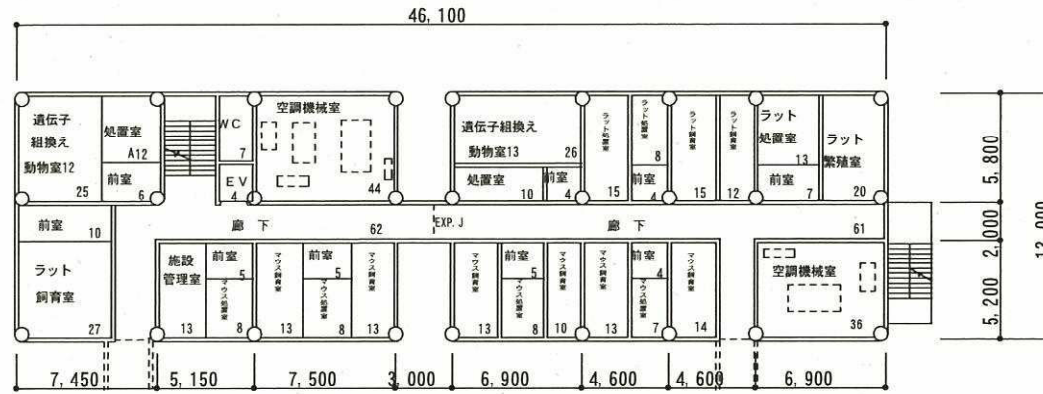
46, 100

遺伝子
組換え
動物室12
25

処置室
A12
前室
6

WC
7

EV
4

空調機械室
44

遺伝子組換え
動物室13
26

処置室
10

前室
4

ラット処置室
15

ラット処置室
8
前室
4

ラット飼育室
15

ラット飼育室
12

ラット
処置室
13
前室
7

ラット
繁殖室
20

前室
10

廊下
62

EXP. J

廊下
61

ラット
飼育室
27

施設
管理室
13

前室
5
マウス飼育室
8

マウス飼育室
13

前室
5
マウス飼育室
8

マウス飼育室
13

マウス飼育室
13

前室
5
マウス飼育室
8

マウス飼育室
10

マウス飼育室
13

前室
4
マウス処置室
7

マウス飼育室
14

空調機械室
36

7, 450
5, 150
7, 500
3, 000
6, 900
4, 600
4, 600
6, 900

5, 800
2, 000
5, 200
13, 000